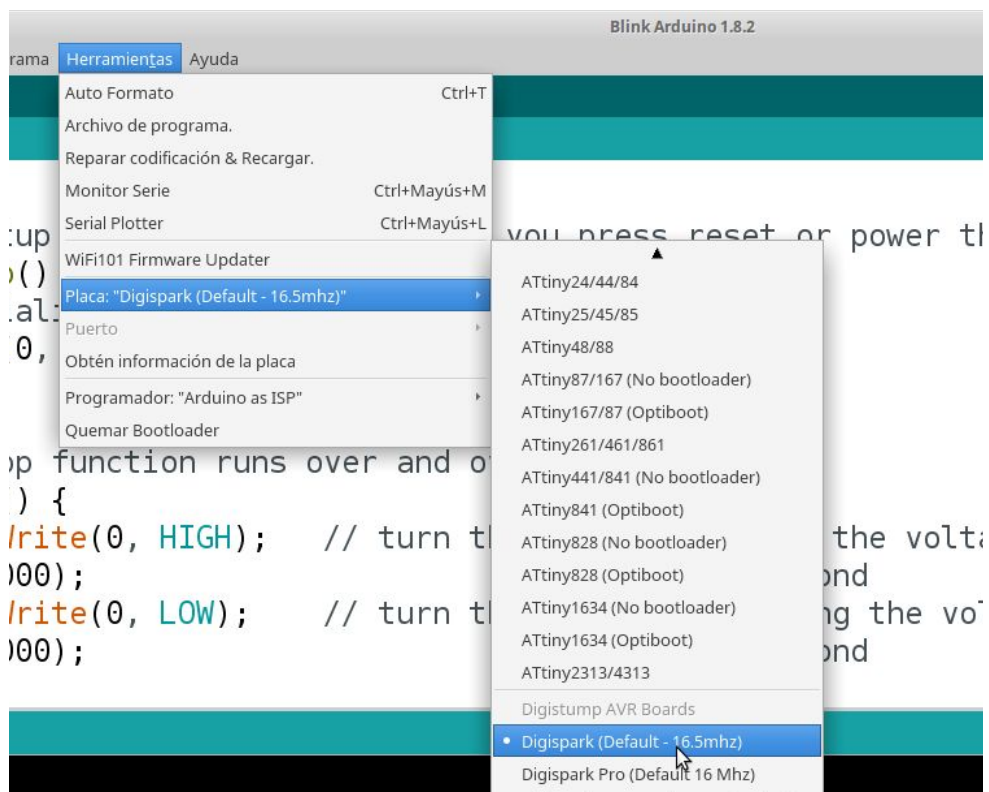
Blink Arduino 1.8.2

rama Herramientas Ayuda

Auto Formato Ctrl+T
Archivo de programa.
Reparar codificación & Recargar.
Monitor Serie Ctrl+Mayús+M
Serial Plotter Ctrl+Mayús+L
WiFi101 Firmware Updater
Placa: "Digispark (Default - 16.5mhz)"
Puerto
Obtén información de la placa
Programador: "Arduino as ISP"
Quemar Bootloader

ATtiny24/44/84
ATtiny25/45/85
ATtiny48/88
ATtiny87/167 (No bootloader)
ATtiny167/87 (Optiboot)
ATtiny261/461/861
ATtiny441/841 (No bootloader)
ATtiny841 (Optiboot)
ATtiny828 (No bootloader)
ATtiny828 (Optiboot)
ATtiny1634 (No bootloader)
ATtiny1634 (Optiboot)
ATtiny2313/4313
Digistump AVR Boards
Digispark (Default - 16.5mhz)
Digispark Pro (Default 16 Mhz)

tup you press reset or power th
()
.al
(0,

p function runs over and o
) {
rite(0, HIGH); // turn t the volta
00); ond
rite(0, LOW); // turn t g the vol
00); ond